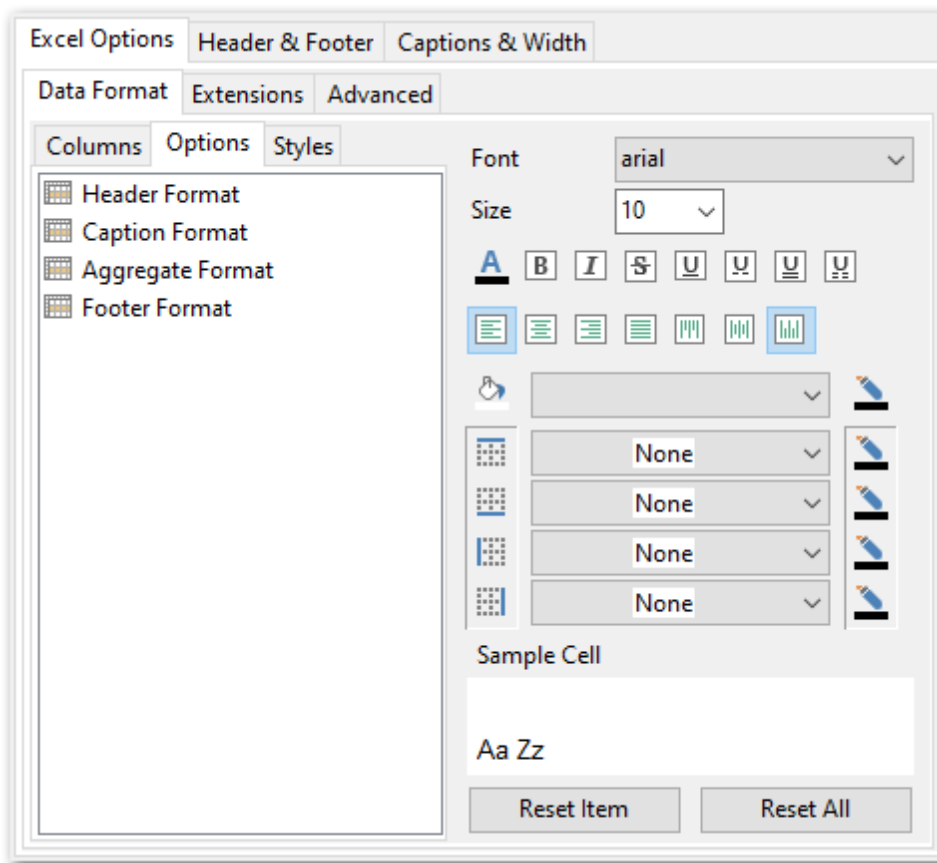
Excel Options
Header & Footer
Captions & Width
Data Format
Extensions
Advanced
Columns
Options
Styles
Header Format
Caption Format
Aggregate Format
Footer Format
Font
arial
Size
10
A
B
I
S
U
U
U
U
None
None
None
None
Sample Cell
Aa Zz
Reset Item
Reset All